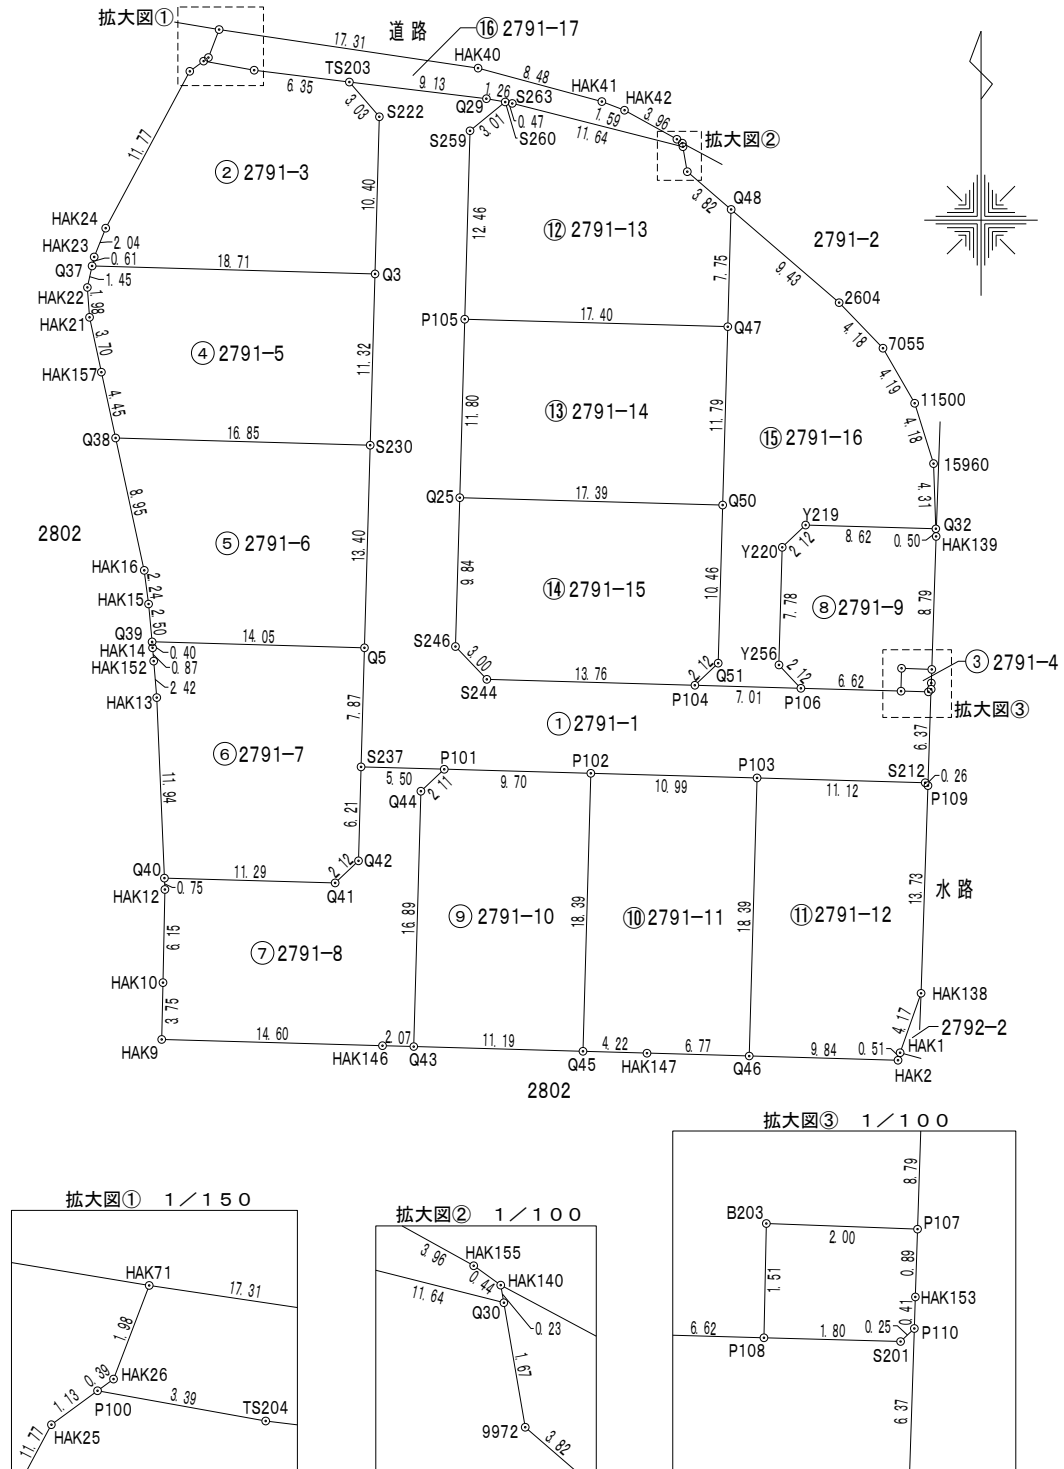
拡大図①
17.31
道 路
⑯2791−17
HAK40
8.48
HAK41
HAK42
TS203
9.13
1.26
S263
Q29
6.35
3.03
S222
S259
3.01
0.47
S260
1.59
11.64
3.96
拡大図②
11.77
② 2791−3
3.82
Q48
⑫2791−13
2791−2
HAK24
HAK23
2.04
0.61
Q37
1.45
18.71
10.40
12.46
7.75
9.43
Q3
HAK22
1.98
HAK21
2604
P105
17.40
Q47
3.70
④2791−5
11.32
4.18
7055
HAK157
4.45
11.80
⑬2791−14
11.79
4.19
11500
Q38
16.85
S230
⑮2791−16
4.18
15960
8.95
Q25
17.39
Q50
4.31
2802
⑤2791−6
13.40
Y219
8.62
0.50
Q32
HAK139
Y220
2.12
HAK16
2.24
9.84
⑭2791−15
10.46
7.78
⑧2791−9
8.79
HAK15
2.50
Q39
14.05
Q5
S246
3.00
Y256
2.12
③2791−4
HAK14
0.40
HAK152
0.87
2.12
Q51
HAK13
2.42
S244
13.76
P104
7.01
P106
6.62
拡大図③
①2791−1
7.87
6.37
⑥2791−7
S237
P101
P102
P103
S212
0.26
5.50
9.70
10.99
11.12
P109
Q44
2.11
11.94
6.21
Q40
11.29
2.12
Q42
水 路
HAK12
0.75
Q41
13.73
16.89
⑨2791−10
18.39
⑩2791−11
18.39
⑪2791−12
6.15
⑦2791−8
HAK10
HAK138
3.75
4.17
2792−2
14.60
2.07
11.19
4.22
6.77
9.84
0.51
HAK1
HAK9
HAK146
Q43
Q45
HAK147
Q46
HAK2
2802

拡大図① 1/150
HAK71
17.31
1.98
0.39
HAK26
1.13
P100
3.39
TS204
11.77
HAK25

拡大図② 1/100
3.96
HAK155
0.44
HAK140
11.64
Q30
0.23
1.67
9972
3.82

拡大図③ 1/100
8.79
B203
P107
2.00
0.89
1.51
HAK153
6.62
1.80
0.25
0.41
P110
P108
S201
6.37